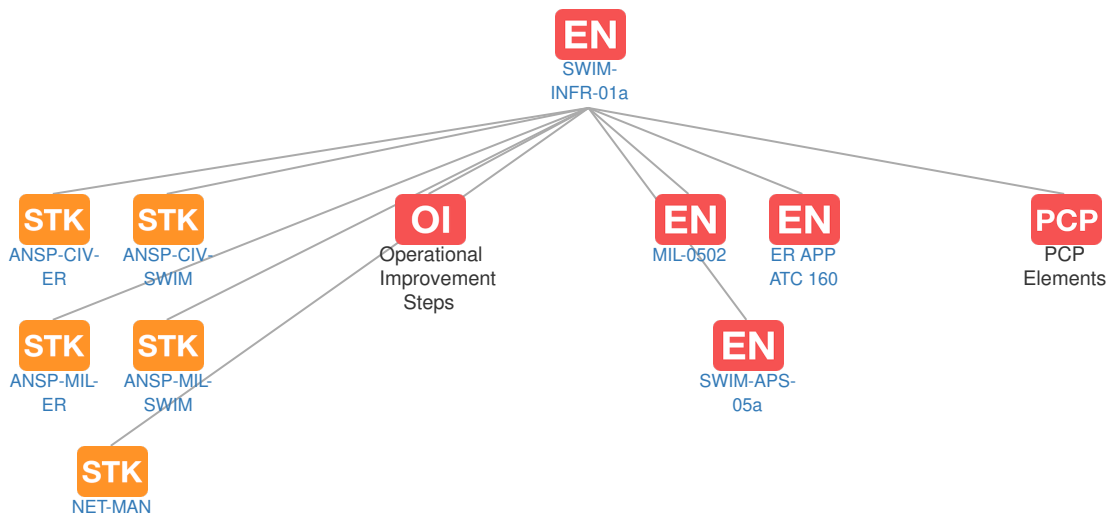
EN
SWIM-INFR-01a

STK
ANSP-CIV-ER

STK
ANSP-CIV-SWIM

OI
Operational Improvement Steps

EN
MIL-0502

EN
ER APP ATC 160

PCP
PCP Elements

STK
ANSP-MIL-ER

STK
ANSP-MIL-SWIM

EN
SWIM-APS-05a

STK
NET-MAN